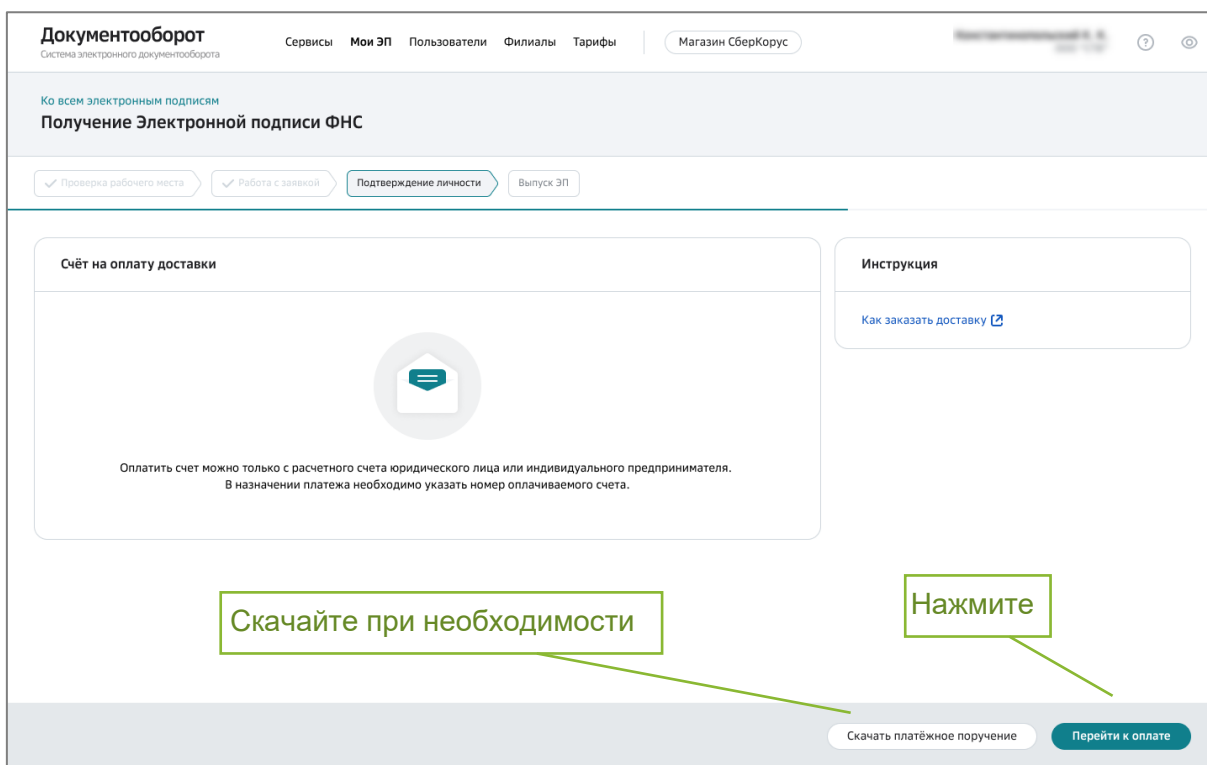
Документооборот
Система электронного документооборота

Сервисы Мои ЭП Пользователи Филиалы Тарифы Магазин СберКорус

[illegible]

Ко всем электронным подписям
Получение Электронной подписи ФНС

Проверка рабочего места Работа с заявкой Подтверждение личности Выпуск ЭП

Счёт на оплату доставки

Оплатить счет можно только с расчетного счета юридического лица или индивидуального предпринимателя.
В назначении платежа необходимо указать номер оплачиваемого счета.

Инструкция

Как заказать доставку

Скачайте при необходимости

Нажмите

Скачать платёжное поручение

Перейти к оплате